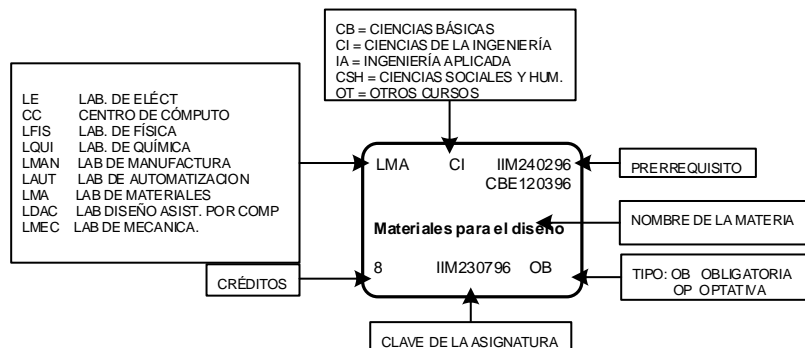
CB = CIENCIAS BÁSICAS
CI = CIENCIAS DE LA INGENIERÍA
IA = INGENIERÍA APLICADA
CSH = CIENCIAS SOCIALES Y HUM.
OT = OTROS CURSOS

LE LAB. DE ELÉCT
CC CENTRO DE CÓMPUTO
LFIS LAB. DE FÍSICA
LQUI LAB. DE QUÍMICA
LMAN LAB DE MANUFACTURA
LAUT LAB DE AUTOMATIZACION
LMA LAB DE MATERIALES
LDAC LAB DISEÑO ASIST. POR COMP
LMEC LAB DE MECANICA.

LMA CI IIM240296
CBE120396

Materiales para el diseño

8 IIM230796 OB

PRERREQUISITO

NOMBRE DE LA MATERIA

CRÉDITOS

TIPO: OB OBLIGATORIA
OP OPTATIVA

CLAVE DE LA ASIGNATURA